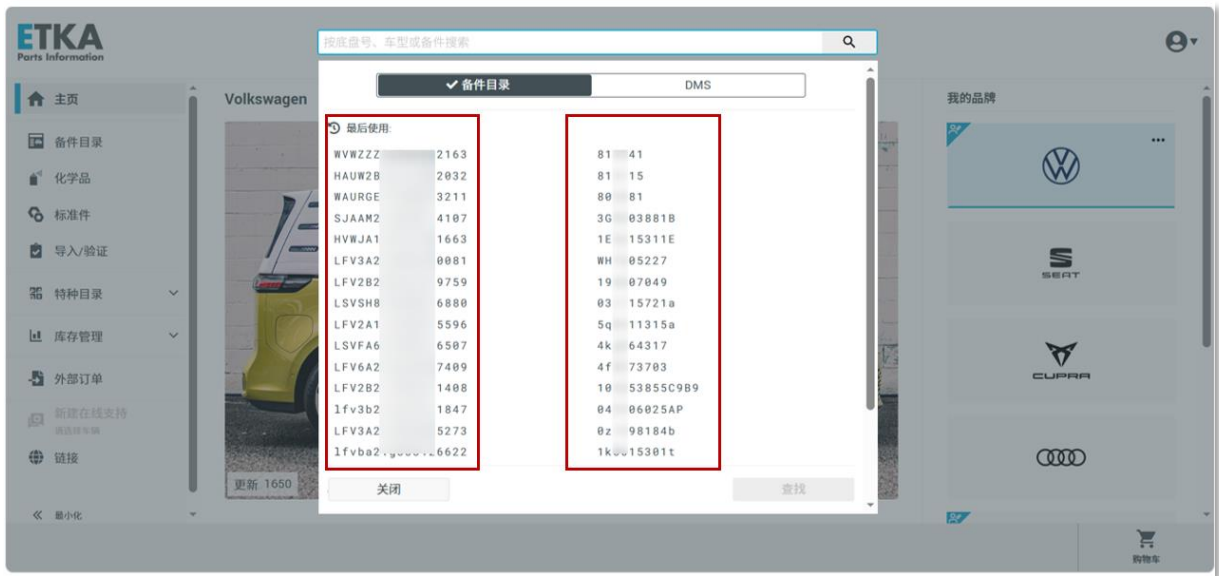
ETKA
Parts Information

按底盘号、车型或备件搜索

主页
备件目录
化学品
标准件
导入/验证
特种目录
库存管理
外部订单
新建在线支持
请选择车辆
链接
最小化

Volkswagen

更新 1650

✔ 备件目录 DMS

最后使用

| | |
|---|---|
| WVWZZZ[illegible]2163 | 81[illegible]41 |
| HAUW2B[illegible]2032 | 81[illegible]15 |
| WAURGE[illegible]3211 | 80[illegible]81 |
| SJAAM2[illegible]4107 | 3G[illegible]03881B |
| HVWJA1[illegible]1663 | 1E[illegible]15311E |
| LFV3A2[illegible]0081 | WH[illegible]05227 |
| LFV2B2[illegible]9759 | 19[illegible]07049 |
| LSVSH8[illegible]6880 | 03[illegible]15721a |
| LFV2A1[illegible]5596 | 5q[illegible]11315a |
| LSVFA6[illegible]6507 | 4k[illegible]64317 |
| LFV6A2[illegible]7409 | 4f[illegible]73703 |
| LFV2B2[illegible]1408 | 10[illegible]53855C9B9 |
| lfv3b2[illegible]1847 | 04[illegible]06025AP |
| LFV3A2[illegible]5273 | 0z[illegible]98184b |
| lfvba2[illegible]6622 | 1k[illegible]15301t |

关闭
查找

我的品牌
SEAT
CUPRA

购物车